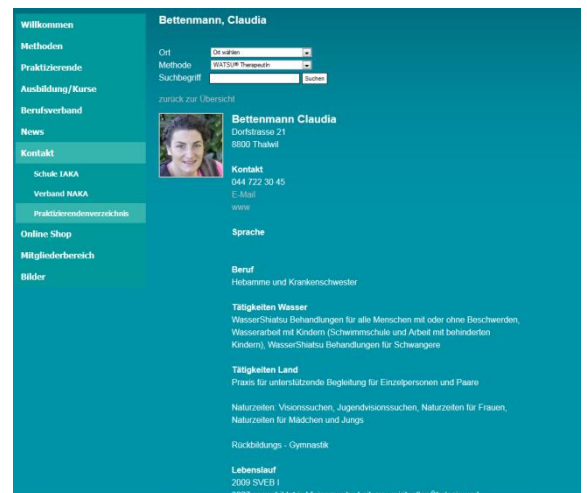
Willkommen
Methoden
Praktizierende
Ausbildung/Kurse
Berufsverband
News
Kontakt
Schule IAKA
Verband NAKA
Praktizierendenverzeichnis
Online Shop
Mitgliederbereich
Bilder

Bettenmann, Claudia

Ort Ort wählen
Methode WATSU® TherapeutIn
Suchbegriff Suchen

zurück zur Übersicht

Bettenmann Claudia
Dorfstrasse 21
8800 Thalwil

Kontakt
044 722 30 45
E-Mail
www

Sprache

Beruf
Hebamme und Krankenschwester

Tätigkeiten Wasser
WasserShiatsu Behandlungen für alle Menschen mit oder ohne Beschwerden, Wasserarbeit mit Kindern (Schwimmschule und Arbeit mit behinderten Kindern), WasserShiatsu Behandlungen für Schwangere

Tätigkeiten Land
Praxis für unterstützende Begleitung für Einzelpersonen und Paare

Naturzeiten. Visionssuchen, Jugendvisionssuchen, Naturzeiten für Frauen, Naturzeiten für Mädchen und Jungs

Rückbildungs - Gymnastik

Lebenslauf
2009 SVEB I
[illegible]